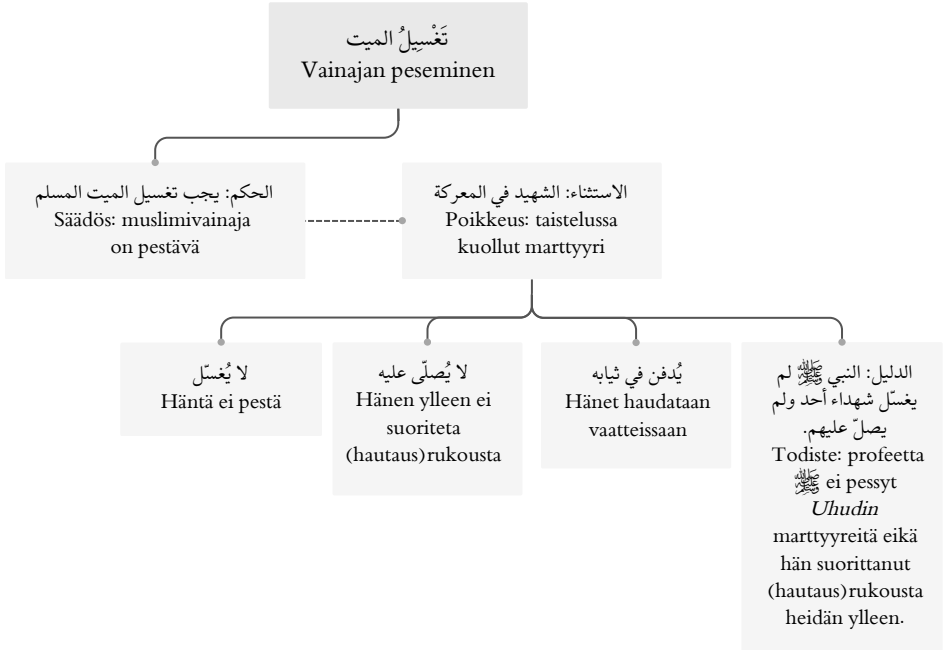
تَغْسِيلُ الميت
Vainajan peseminen

الحكم: يجب تغسيل الميت المسلم
Säädös: muslimivainaja on pestävä

الاستثناء: الشهيد في المعركة
Poikkeus: taistelussa kuollut marttyyri

لا يُغسّل
Häntä ei pestä

لا يُصلّى عليه
Hänen ylleen ei suoriteta (hautaus)rukousta

يُدفن في ثيابه
Hänet haudataan vaatteissaan

الدليل: النبي ﷺ لم يغسّل شهداء أحد ولم يصلّ عليهم.
Todiste: profeetta ﷺ ei pessyt *Uhudin* marttyyreitä eikä hän suorittanut (hautaus)rukousta heidän ylleen.